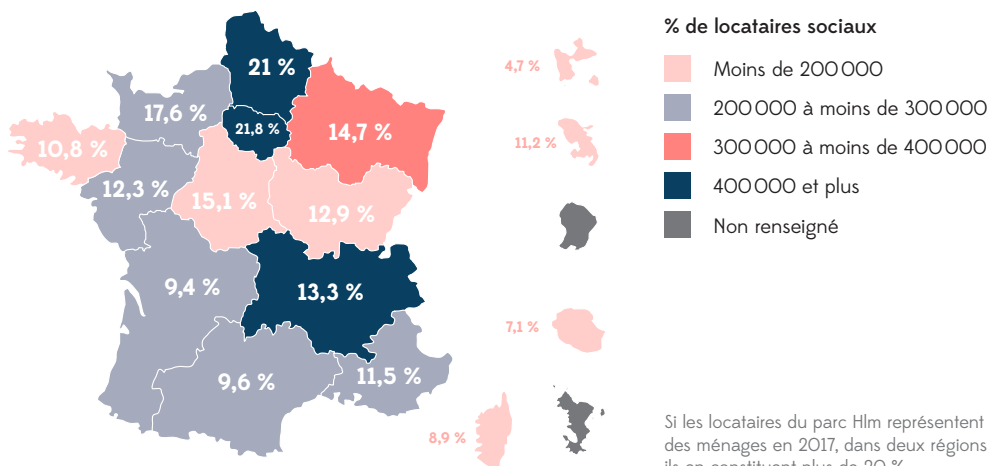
21 %
17,6 %
21,8 %
14,7 %
10,8 %
12,3 %
15,1 %
12,9 %
9,4 %
13,3 %
9,6 %
11,5 %
4,7 %
11,2 %
7,1 %
8,9 %

% de locataires sociaux
Moins de 200 000
200 000 à moins de 300 000
300 000 à moins de 400 000
400 000 et plus
Non renseigné

Si les locataires du parc Hlm représentent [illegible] des ménages en 2017, dans deux régions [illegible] ils en constituent plus de 20 % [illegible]